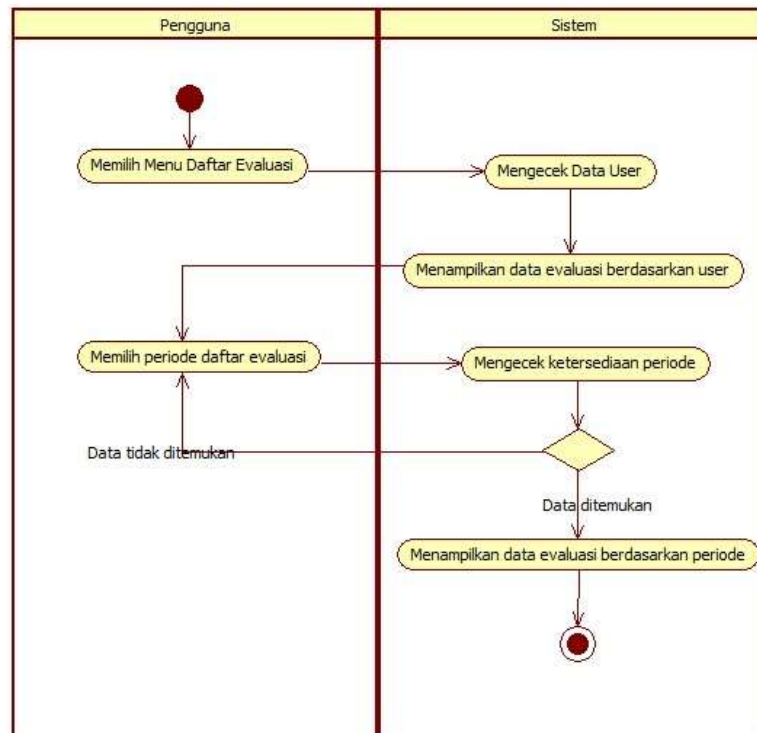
Pengguna

Sistem

Memilih Menu Daftar Evaluasi

Mengecek Data User

Menampilkan data evaluasi berdasarkan user

Memilih periode daftar evaluasi

Mengecek ketersediaan periode

Data tidak ditemukan

Data ditemukan

Menampilkan data evaluasi berdasarkan periode